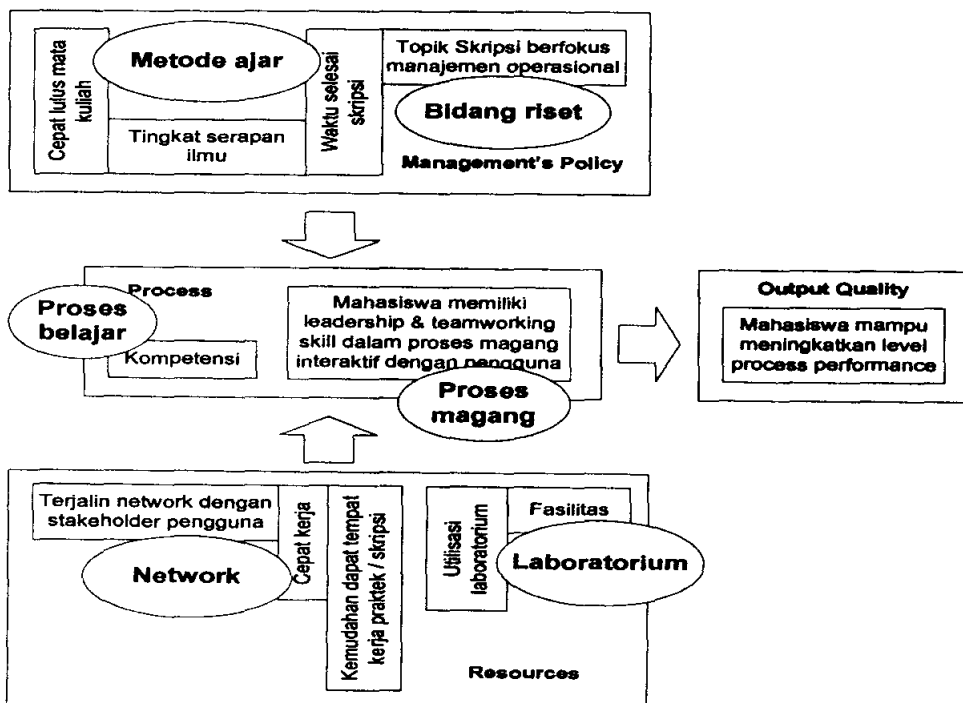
Cepat lulus mata kuliah

Metode ajar

Tingkat serapan ilmu

Waktu selesai skripsi

Topik Skripsi berfokus manajemen operasional

Bidang riset

Management's Policy

Process

Proses belajar

Kompetensi

Mahasiswa memiliki leadership & teamworking skill dalam proses magang interaktif dengan pengguna

Proses magang

Output Quality

Mahasiswa mampu meningkatkan level process performance

Terjalin network dengan stakeholder pengguna

Cepat kerja

Network

Kemudahan dapat tempat kerja praktek / skripsi

Utilisasi laboratorium

Fasilitas

Laboratorium

Resources